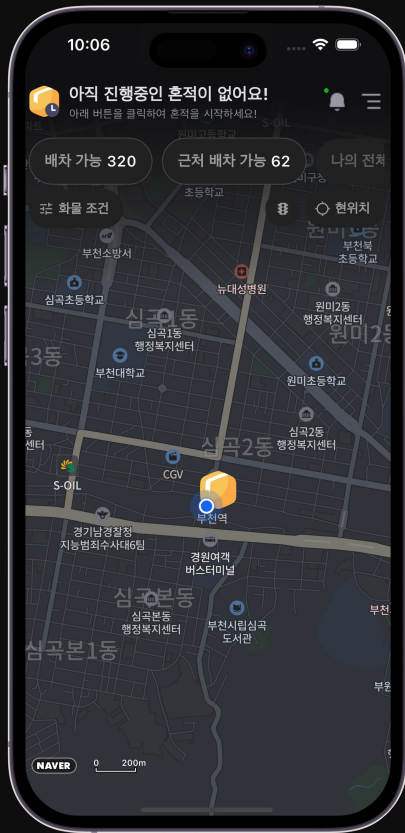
10:06

아직 진행중인 흔적이 없어요!
아래 버튼을 클릭하여 흔적을 시작하세요!

배차 가능 320
근처 배차 가능 62
나의 전체

화물 조건
현위치

S-OIL
초등학교
원미1동
부천북초등학교
부천소방서
뉴대성병원
심곡초등학교
심곡1동
심곡1동 행정복지센터
원미2동 행정복지센터
원미2동
3동
부천대학교
원미초등학교
심곡2동 행정복지센터
심곡2동
센터
CGV
S-OIL
부천역
경기남경찰청 지능범죄수사대6팀
경원여객 버스터미널
심곡본동
심곡본동 행정복지센터
부천시립심곡도서관
심곡본1동
부천
부천

NAVER
0 200m